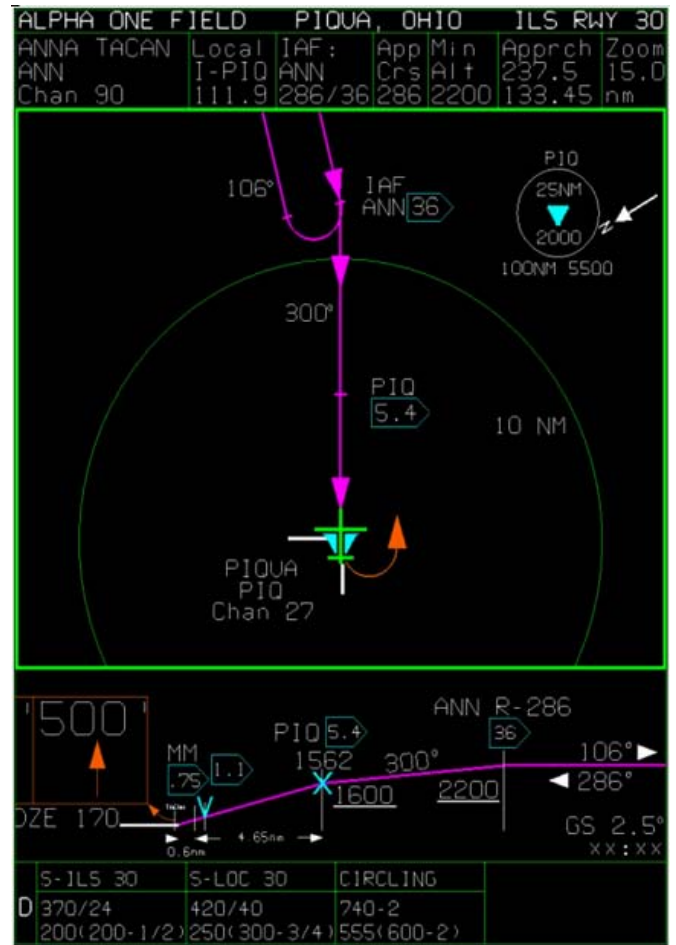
ALPHA ONE FIELD PIQUA, OHIO ILS RWY 30

| ANNA TACAN ANN Chan 90 | Local I-PIQ 111.9 | IAF: ANN 286/36 | App Crs 286 | Min Alt 2200 | Apprch 237.5 133.45 | Zoom 15.0 nm |
|---|---|---|---|---|---|---|

PIQ
25NM
2000
100NM 5500

106°
IAF
ANN 36

300°

PIQ
5.4

10 NM

PIQUA
PIQ
Chan 27

500

ANN R-286
PIQ 5.4
36
MM
.75
1.1
1562
300°
106°
286°
1600
2200
DZE 170
0.6nm
4.65nm
GS 2.5°
xx:xx

| | S-ILS 30 | S-LOC 30 | CIRCLING |
|---|---|---|---|
| D | 370/24 200(200-1/2) | 420/40 250(300-3/4) | 740-2 555(600-2) |